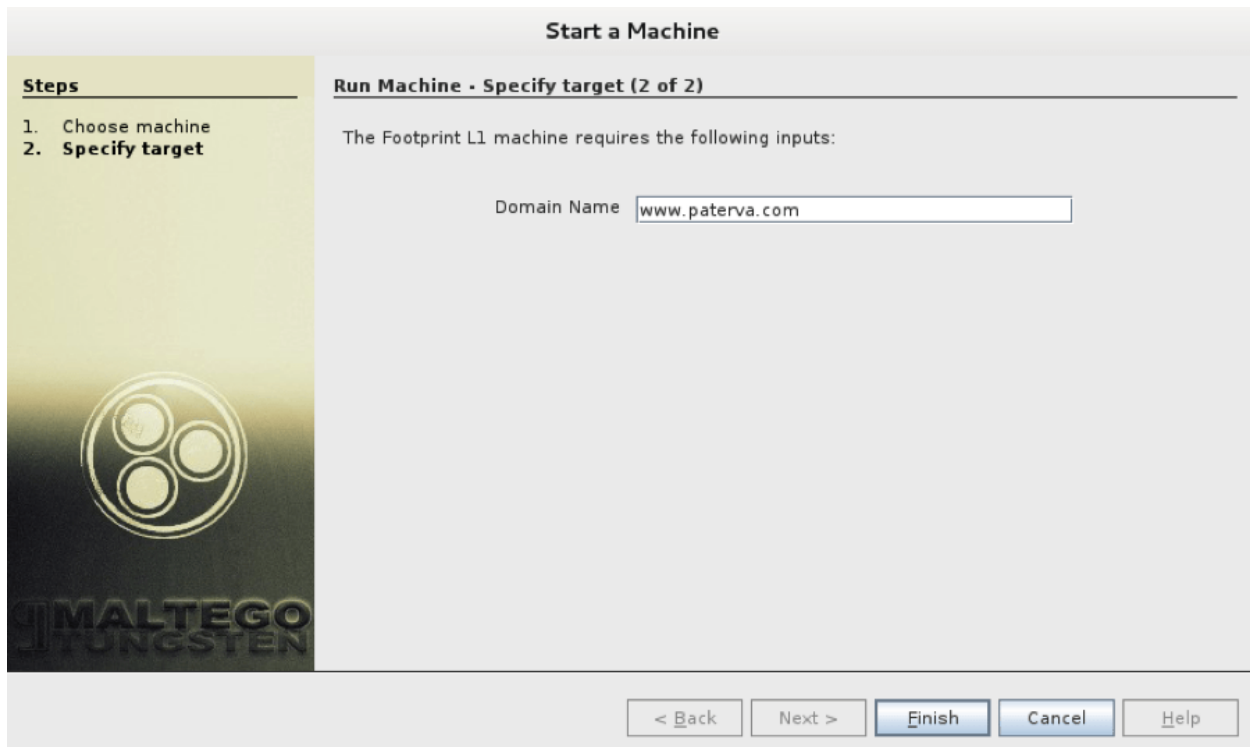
Start a Machine

Steps

1. Choose machine
2. Specify target

MALTEGO TUNGSTEN

Run Machine - Specify target (2 of 2)

The Footprint L1 machine requires the following inputs:

Domain Name www.paterva.com

< Back Next > Finish Cancel Help